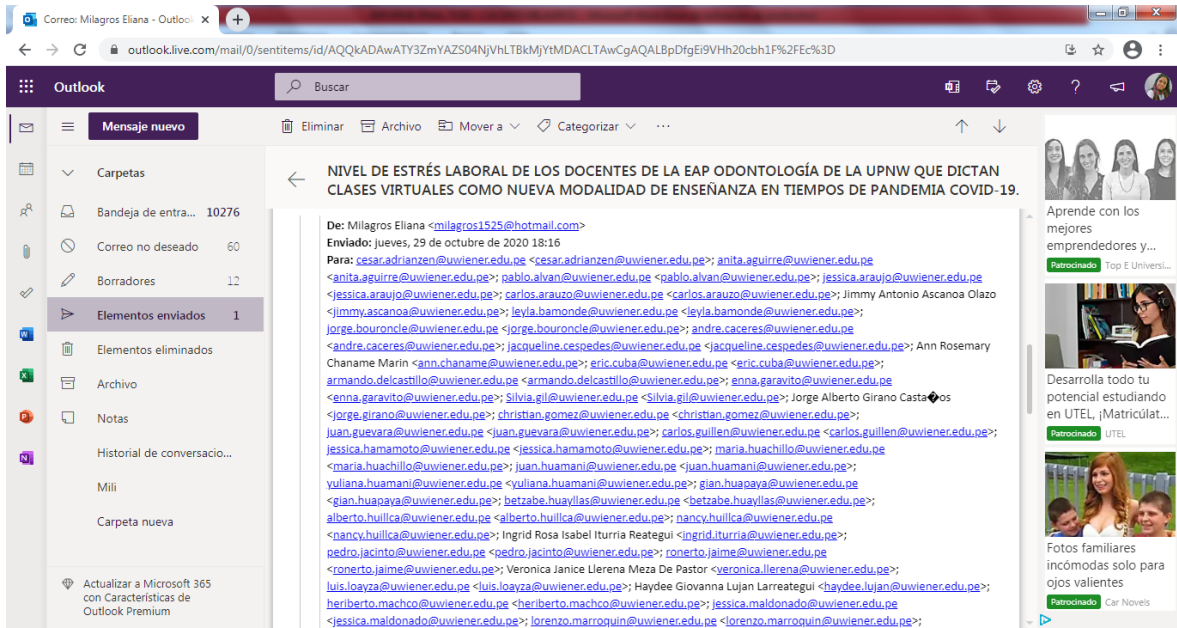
Correo: Milagros Eliana - Outlook ×
+
outlook.live.com/mail/0/sentitems/id/AQQkADAwATY3ZmYAZS04NjVhLTBkMjYtMDACLTAwCgAQALBpDfgEi9VHh20cbh1F%2FEc%3D

Outlook
Buscar

Mensaje nuevo
Carpetas
Bandeja de entra... 10276
Correo no deseado 60
Borradores 12
Elementos enviados 1
Elementos eliminados
Archivo
Notas
Historial de conversacio...
Mili
Carpeta nueva

Actualizar a Microsoft 365 con Características de Outlook Premium

Eliminar Archivo Mover a Categorizar ···

NIVEL DE ESTRÉS LABORAL DE LOS DOCENTES DE LA EAP ODONTOLOGÍA DE LA UPNW QUE DICTAN CLASES VIRTUALES COMO NUEVA MODALIDAD DE ENSEÑANZA EN TIEMPOS DE PANDEMIA COVID-19.

De: Milagros Eliana <milagros1525@hotmail.com>
Enviado: jueves, 29 de octubre de 2020 18:16
Para: cesar.adrianzen@uwiener.edu.pe <cesar.adrianzen@uwiener.edu.pe>; anita.aguirre@uwiener.edu.pe <anita.aguirre@uwiener.edu.pe>; pablo.alvan@uwiener.edu.pe <pablo.alvan@uwiener.edu.pe>; jessica.araujo@uwiener.edu.pe <jessica.araujo@uwiener.edu.pe>; carlos.arauzo@uwiener.edu.pe <carlos.arauzo@uwiener.edu.pe>; Jimmy Antonio Ascanoa Olazo <jimmy.ascanoa@uwiener.edu.pe>; leyla.bamonde@uwiener.edu.pe <leyla.bamonde@uwiener.edu.pe>; jorge.bouroncle@uwiener.edu.pe <jorge.bouroncle@uwiener.edu.pe>; andre.caceres@uwiener.edu.pe <andre.caceres@uwiener.edu.pe>; jacqueline.cespedes@uwiener.edu.pe <jacqueline.cespedes@uwiener.edu.pe>; Ann Rosemary Chaname Marin <ann.chaname@uwiener.edu.pe>; eric.cuba@uwiener.edu.pe <eric.cuba@uwiener.edu.pe>; armando.delcastillo@uwiener.edu.pe <armando.delcastillo@uwiener.edu.pe>; enna.garavito@uwiener.edu.pe <enna.garavito@uwiener.edu.pe>; Silvia.gil@uwiener.edu.pe <Silvia.gil@uwiener.edu.pe>; Jorge Alberto Girano Casta�os <jorge.girano@uwiener.edu.pe>; christian.gomez@uwiener.edu.pe <christian.gomez@uwiener.edu.pe>; juan.guevara@uwiener.edu.pe <juan.guevara@uwiener.edu.pe>; carlos.guillen@uwiener.edu.pe <carlos.guillen@uwiener.edu.pe>; jessica.hamamoto@uwiener.edu.pe <jessica.hamamoto@uwiener.edu.pe>; maria.huachillo@uwiener.edu.pe <maria.huachillo@uwiener.edu.pe>; juan.huamani@uwiener.edu.pe <juan.huamani@uwiener.edu.pe>; yuliana.huamani@uwiener.edu.pe <yuliana.huamani@uwiener.edu.pe>; gian.huapaya@uwiener.edu.pe <gian.huapaya@uwiener.edu.pe>; betzabe.huayllas@uwiener.edu.pe <betzabe.huayllas@uwiener.edu.pe>; alberto.huillca@uwiener.edu.pe <alberto.huillca@uwiener.edu.pe>; nancy.huillca@uwiener.edu.pe <nancy.huillca@uwiener.edu.pe>; Ingrid Rosa Isabel Iturria Reategui <ingrid.iturria@uwiener.edu.pe>; pedro.jacinto@uwiener.edu.pe <pedro.jacinto@uwiener.edu.pe>; ronerto.jaime@uwiener.edu.pe <ronerto.jaime@uwiener.edu.pe>; Veronica Janice Llerena Meza De Pastor <veronica.llerena@uwiener.edu.pe>; luis.loayza@uwiener.edu.pe <luis.loayza@uwiener.edu.pe>; Haydee Giovanna Lujan Larreategui <haydee.lujan@uwiener.edu.pe>; heriberto.machco@uwiener.edu.pe <heriberto.machco@uwiener.edu.pe>; jessica.maldonado@uwiener.edu.pe <jessica.maldonado@uwiener.edu.pe>; lorenzo.marroquin@uwiener.edu.pe <lorenzo.marroquin@uwiener.edu.pe>;

Aprende con los mejores emprendedores y...
Patrocinado Top E Universi...
Desarrolla todo tu potencial estudiando en UTEL, ¡Matricúlat...
Patrocinado UTEL
Fotos familiares incómodas solo para ojos valientes
Patrocinado Car Novels